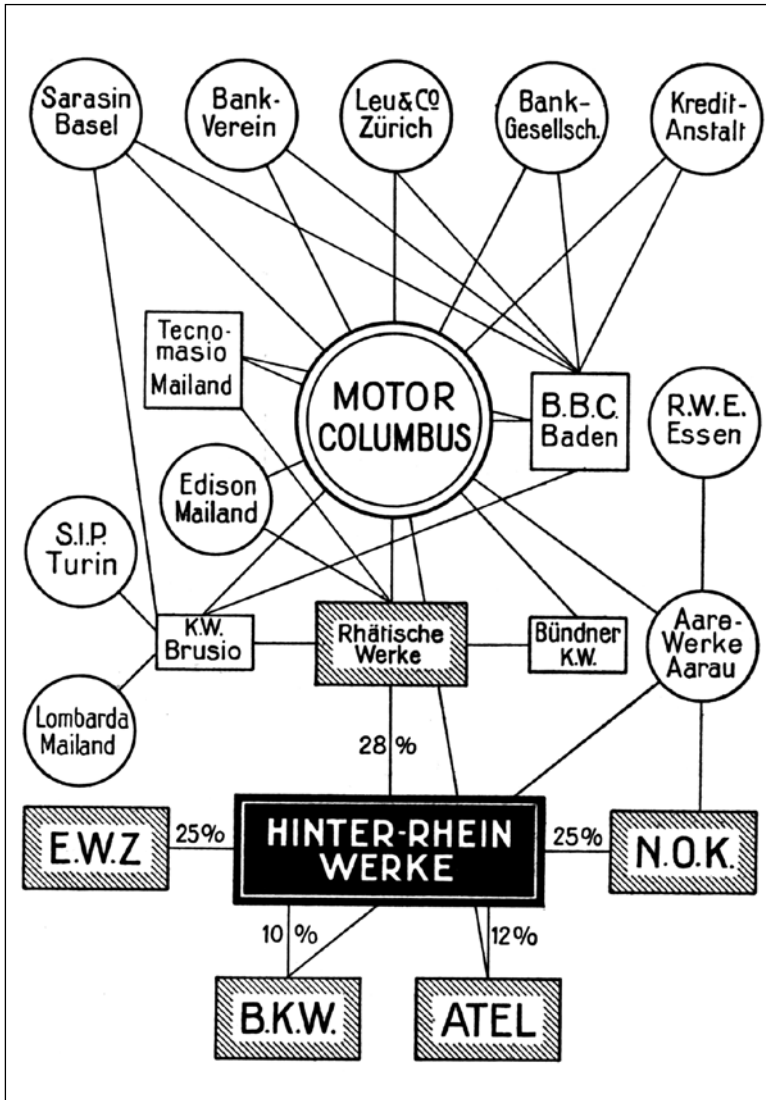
Sarasin Basel

Bank-Verein

Leu & C$^o$ Zürich

Bank-Gesellsch.

Kredit-Anstalt

Tecnomasio Mailand

MOTOR COLUMBUS

B.B.C. Baden

R.W.E. Essen

Edison Mailand

S.I.P. Turin

K.W. Brusio

Rhätische Werke

Bündner K.W.

Aare-Werke Aarau

Lombarda Mailand

28 %

E.W.Z

25%

HINTER-RHEIN WERKE

25%

N.O.K.

10 %

12%

B.K.W.

ATEL